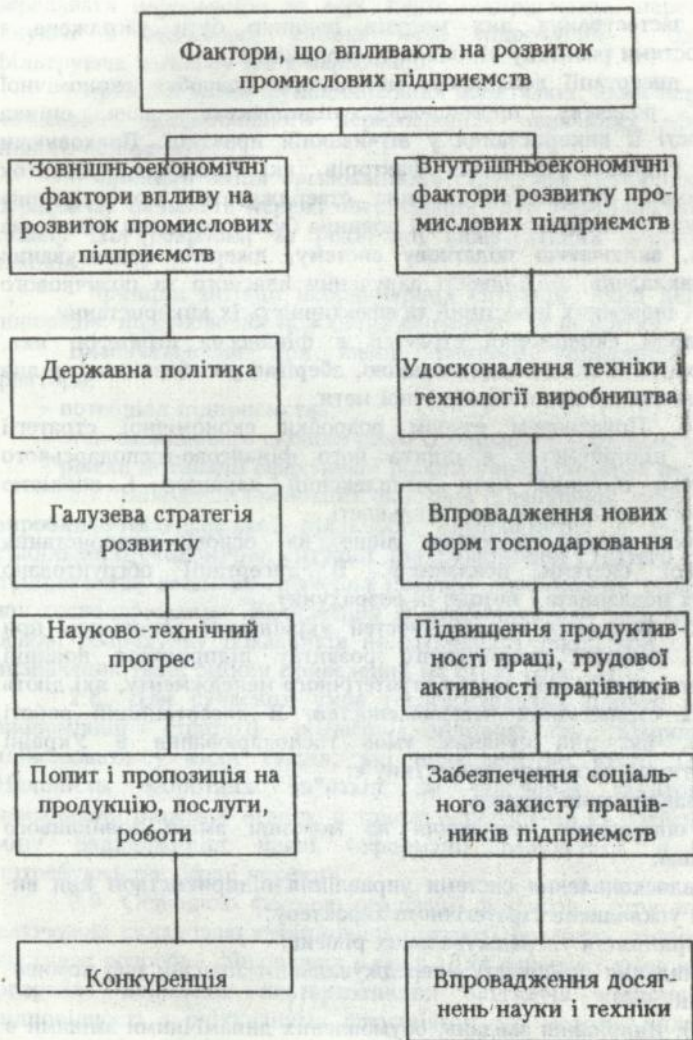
Фактори, що впливають на розвиток промислових підприємств

Зовнішньоекономічні фактори впливу на розвиток промислових підприємств

Державна політика

Галузева стратегія розвитку

Науково-технічний прогрес

Попит і пропозиція на продукцію, послуги, роботи

Конкуренція

Внутрішньоекономічні фактори розвитку промислових підприємств

Удосконалення техніки і технології виробництва

Впровадження нових форм господарювання

Підвищення продуктивності праці, трудової активності працівників

Забезпечення соціального захисту працівників підприємств

Впровадження досягнень науки і техніки